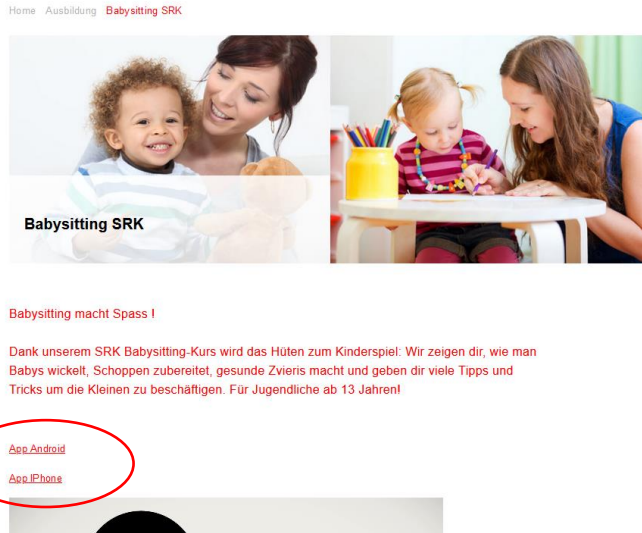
Home Ausbildung Babysitting SRK

Babysitting SRK

Babysitting macht Spass !

Dank unserem SRK Babysitting-Kurs wird das Hüten zum Kinderspiel: Wir zeigen dir, wie man Babys wickelt, Schoppen zubereitet, gesunde Zvieris macht und geben dir viele Tipps und Tricks um die Kleinen zu beschäftigen. Für Jugendliche ab 13 Jahren!

App Android

App IPhone